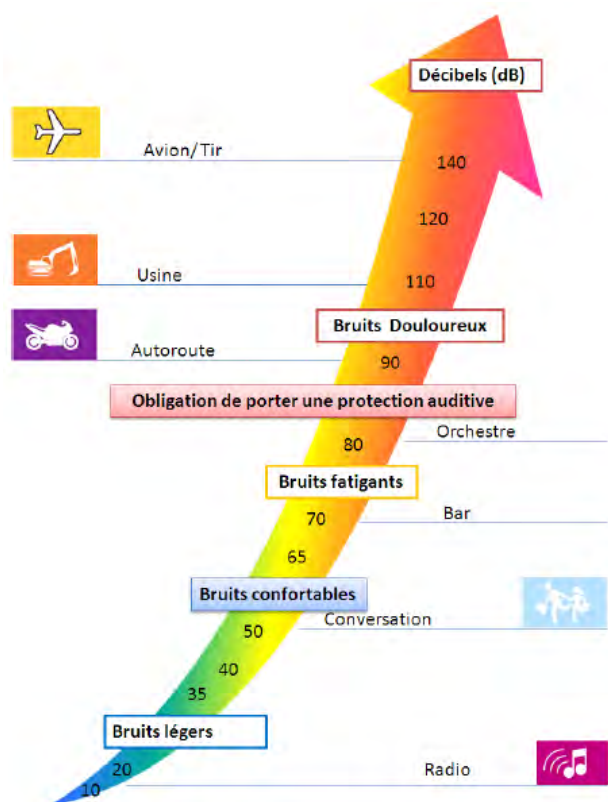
Décibels (dB)

Avion/Tir

140

120

Usine

110

Bruits Douloureux

Autoroute

90

Obligation de porter une protection auditive

80

Orchestre

Bruits fatigants

70

Bar

65

Bruits confortables

50

Conversation

40

35

Bruits légers

20

10

Radio